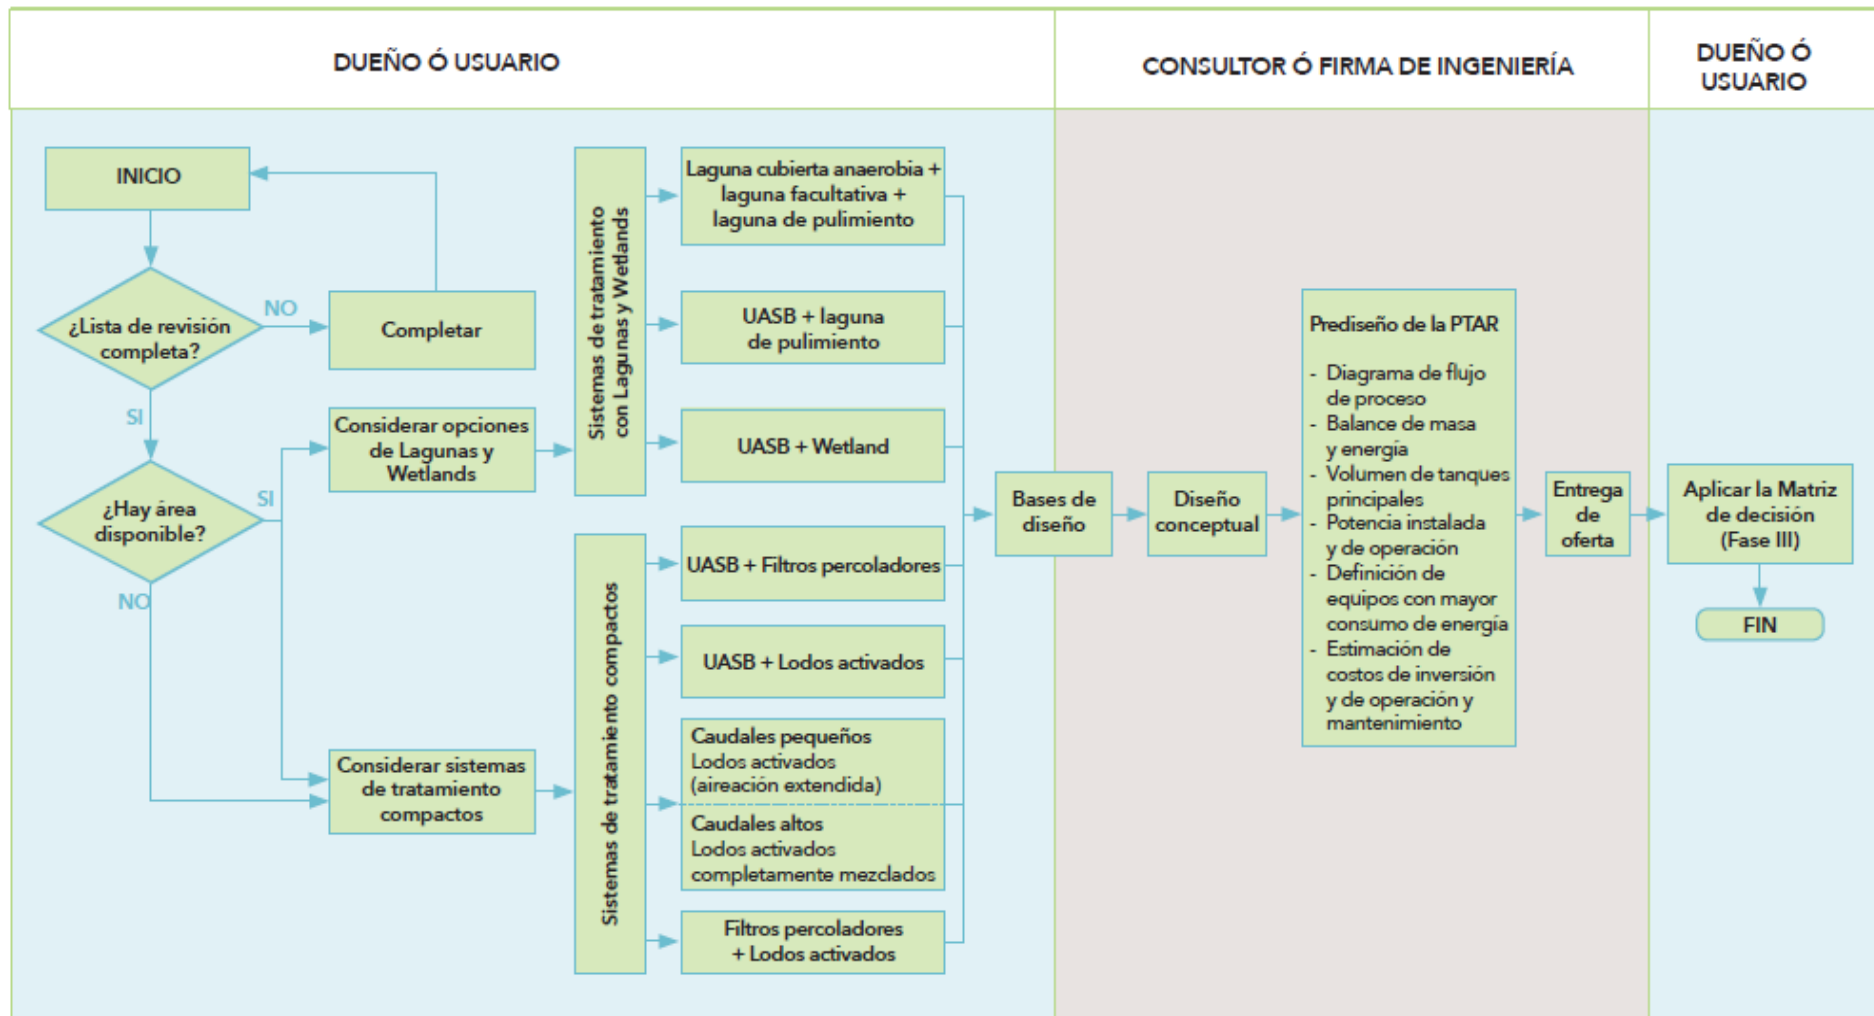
DUEÑO Ó USUARIO

CONSULTOR Ó FIRMA DE INGENIERÍA

DUEÑO Ó USUARIO

INICIO

¿Lista de revisión completa?

NO

Completar

SI

Considerar opciones de Lagunas y Wetlands

SI

¿Hay área disponible?

NO

Considerar sistemas de tratamiento compactos

Sistemas de tratamiento con Lagunas y Wetlands

Laguna cubierta anaerobia + laguna facultativa + laguna de pulimiento

UASB + laguna de pulimiento

UASB + Wetland

Sistemas de tratamiento compactos

UASB + Filtros percoladores

UASB + Lodos activados

Caudales pequeños
Lodos activados (aireación extendida)

Caudales altos
Lodos activados completamente mezclados

Filtros percoladores + Lodos activados

Bases de diseño

Diseño conceptual

Prediseño de la PTAR

- Diagrama de flujo de proceso
- Balance de masa y energía
- Volumen de tanques principales
- Potencia instalada y de operación
- Definición de equipos con mayor consumo de energía
- Estimación de costos de inversión y de operación y mantenimiento

Entrega de oferta

Aplicar la Matriz de decisión (Fase III)

FIN